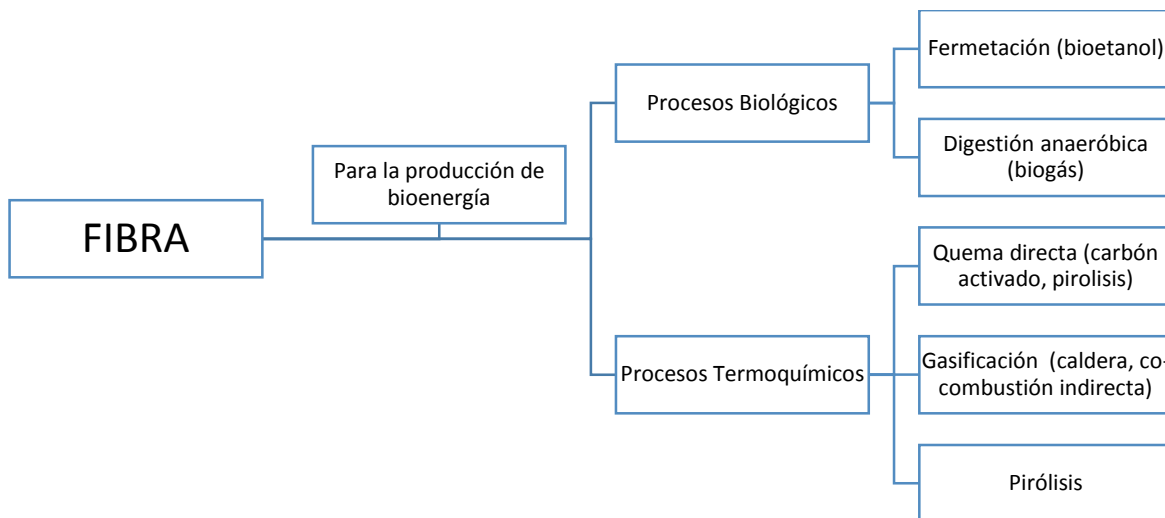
FIBRA

Para la producción de bioenergía

Procesos Biológicos

Fermetación (bioetanol)

Digestión anaeróbica (biogás)

Procesos Termoquímicos

Quema directa (carbón activado, pirolisis)

Gasificación (caldera, co-combustión indirecta)

Pirólisis